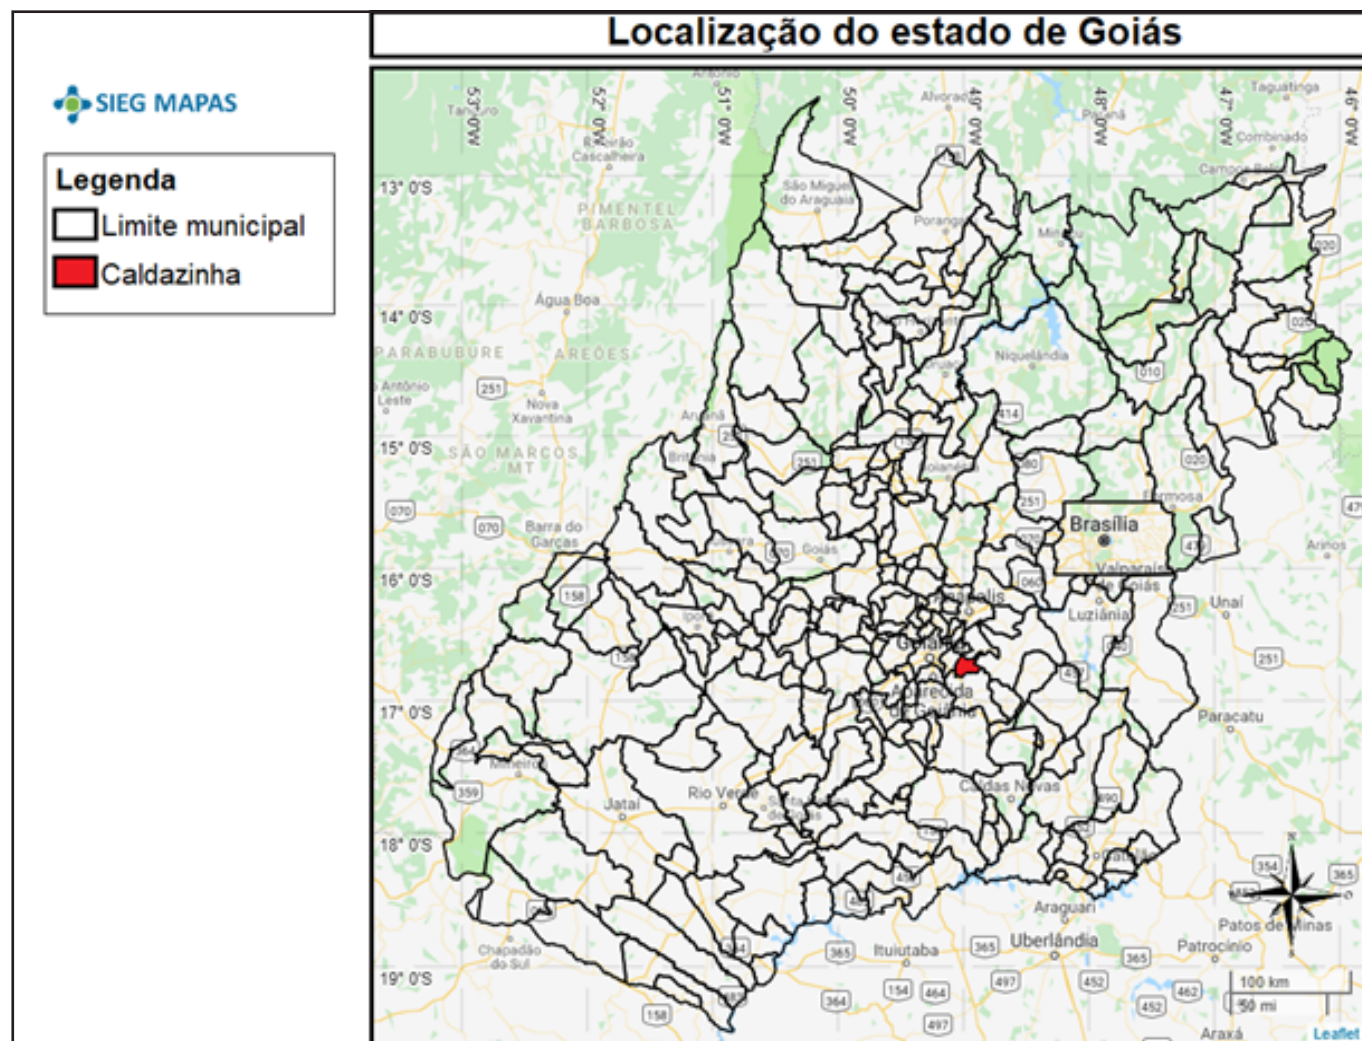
Localização do estado de Goiás

SIEG MAPAS

Legenda
Limite municipal
Caldazinha

53° 0'W 52° 0'W 51° 0'W 50° 0'W 49° 0'W 48° 0'W 47° 0'W 46° 0'W

13° 0'S
14° 0'S
15° 0'S
16° 0'S
17° 0'S
18° 0'S
19° 0'S

Tapurah
Ribeirão Cascalheira
PIMENTEL BARBOSA
São Miguel do Araguaia
Porangatu
Alvorada
Paranã
Taguatinga
Combinado
Campos Belos
Minaçu
Água Boa
PARABUBURE
AREÕES
Antônio Leste
Nova Xavantina
Niquelândia
Aruanã
Britânia
SÃO MARCOS MT
Barra do Garças
Goiás
Jaraguá
Formosa
Brasília
Valparaíso de Goiás
Luziânia
Unaí
Arinos
Anápolis
Goiânia
Aparecida de Goiânia
Iporá
Paracatu
Mineiros
Jataí
Rio Verde
Santa Helena de Goiás
Caldas Novas
Catalão
Araguari
Uberlândia
Patos de Minas
Patrocínio
Ituiutaba
Chapadão do Sul
Araxá

251 070 158 359 364 365 154 464 497 452 462 354 020 010 414 080 060 040 050 030 153

100 km
50 mi
Leaflet